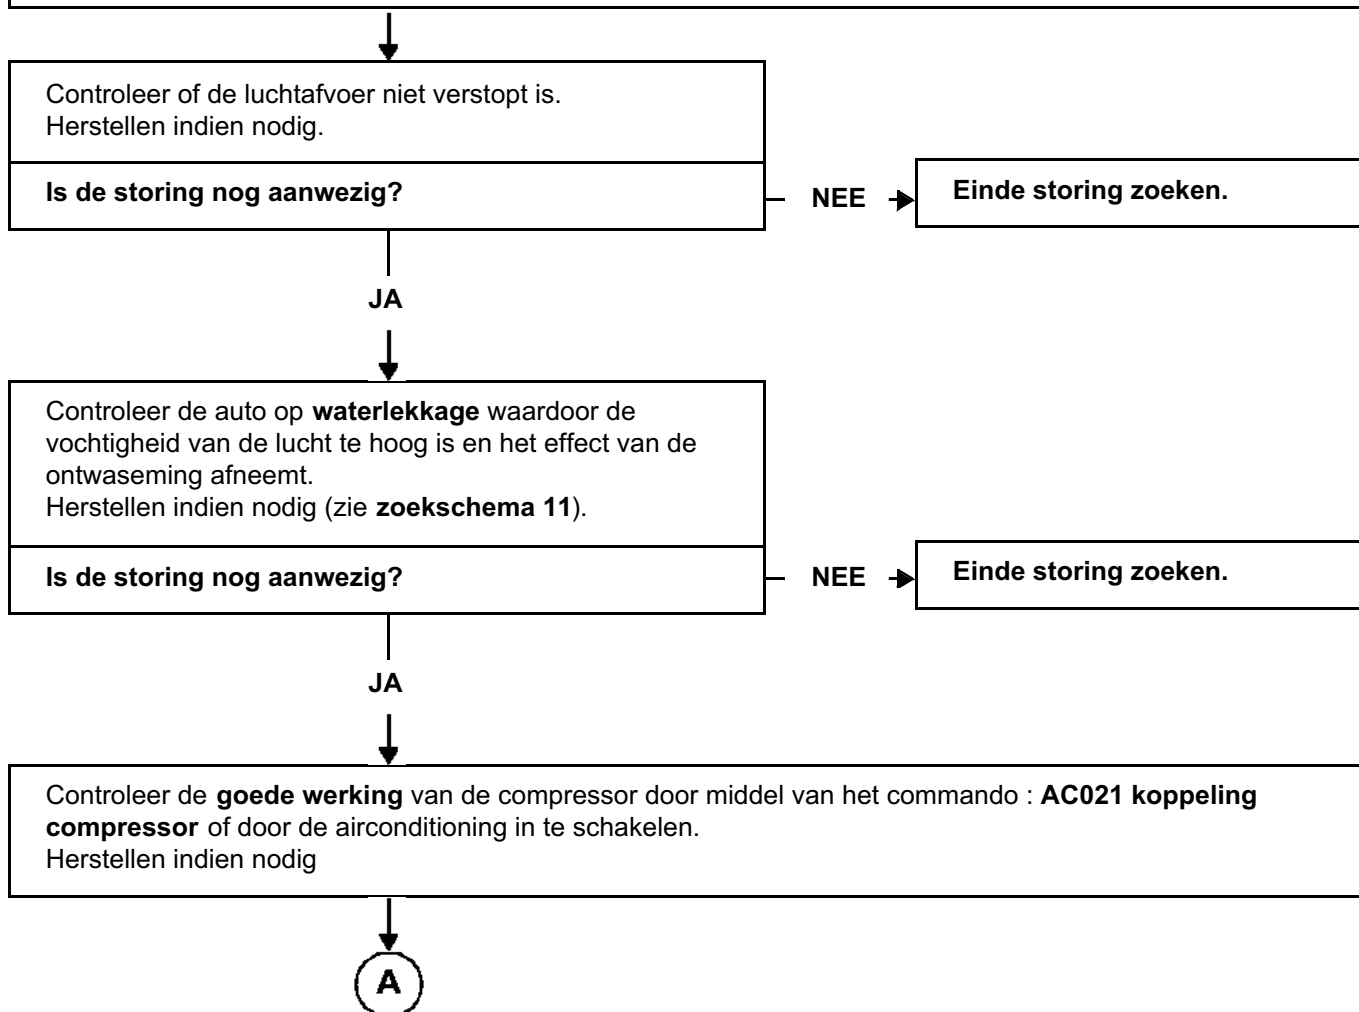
Controleer of de luchtafvoer niet verstopt is.
Herstellen indien nodig.

Is de storing nog aanwezig?

NEE

Einde storing zoeken.

JA

Controleer de auto op waterlekkage waardoor de vochtigheid van de lucht te hoog is en het effect van de ontwaseming afneemt.
Herstellen indien nodig (zie zoekschema 11).

Is de storing nog aanwezig?

NEE

Einde storing zoeken.

JA

Controleer de goede werking van de compressor door middel van het commando : AC021 koppeling compressor of door de airconditioning in te schakelen.
Herstellen indien nodig

A